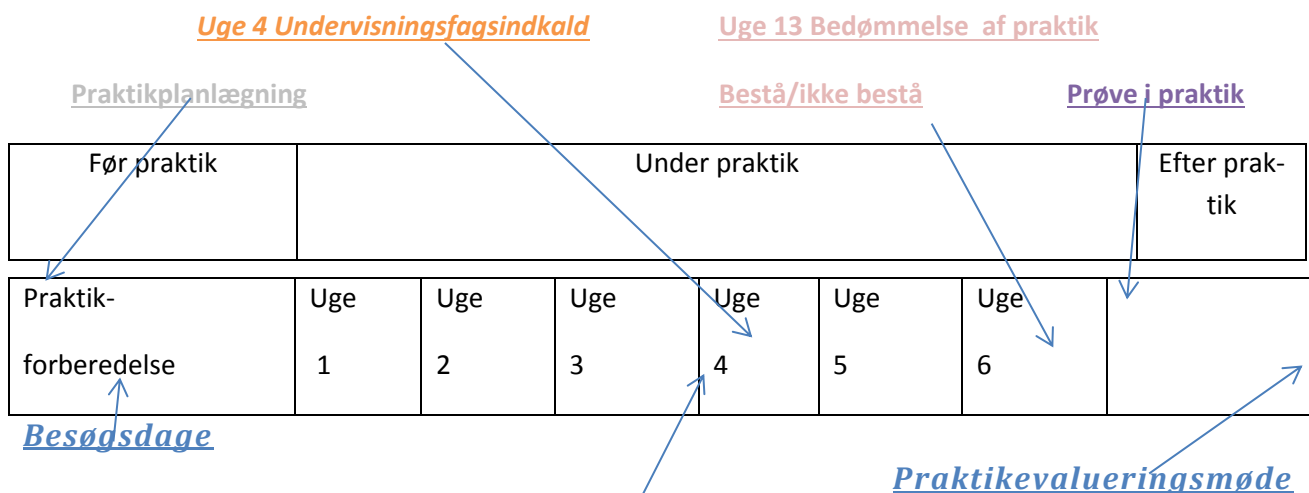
Uge 4 Undervisningsfagsindkald

Uge 13 Bedømmelse af praktik

Praktikplanlægning

Bestå/ikke bestå

Prøve i praktik

| Før praktik | Under praktik | Efter praktik |
|---|---|---|

| Praktikforberedelse | Uge 1 | Uge 2 | Uge 3 | Uge 4 | Uge 5 | Uge 6 | |
|---|---|---|---|---|---|---|---|

Besøgsdage

Praktikevalueringsmøde